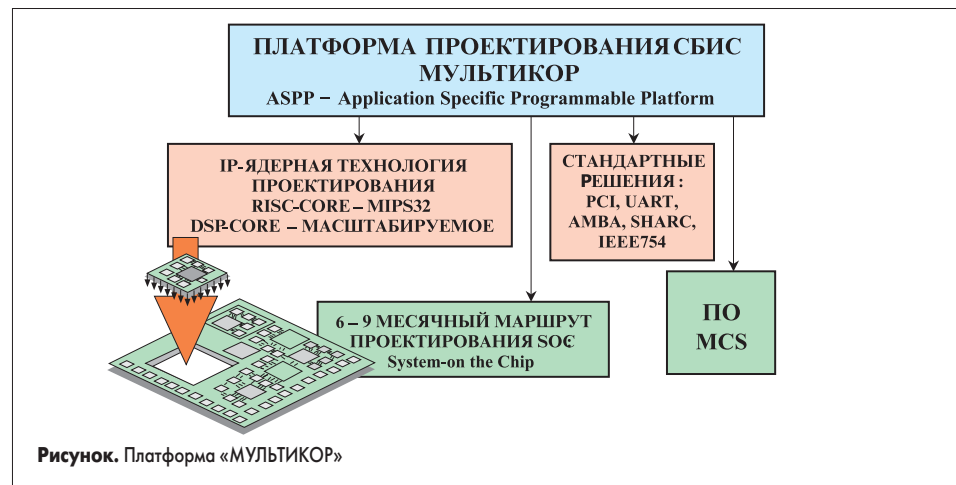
ПЛАТФОРМА ПРОЕКТИРОВАНИЯ СБИС МУЛЬТИКОР
ASPP – Application Specific Programmable Platform

IP-ЯДЕРНАЯ ТЕХНОЛОГИЯ ПРОЕКТИРОВАНИЯ
RISC-CORE – MIPS32
DSP-CORE – МАСШТАБИРУЕМОЕ

СТАНДАРТНЫЕ РЕШЕНИЯ :
PCI, UART, AMBA, SHARC, IEEE754

6 – 9 МЕСЯЧНЫЙ МАРШРУТ ПРОЕКТИРОВАНИЯ SOC
System-on the Chip

ПО
MCS

Рисунок. Платформа «МУЛЬТИКОР»